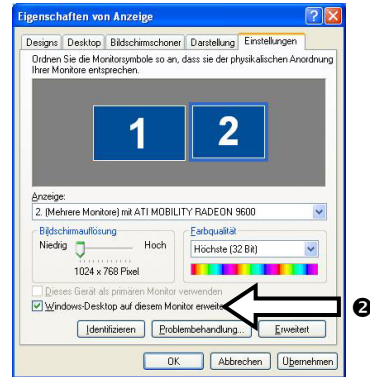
Eigenschaften von Anzeige

Designs | Desktop | Bildschirmschoner | Darstellung | Einstellungen

Ordnen Sie die Monitorsymbole so an, dass sie der physikalischen Anordnung Ihrer Monitore entsprechen.

1 2

Anzeige:

2. (Mehrere Monitore) mit ATI MOBILITY RADEON 9600

Bildschirmauflösung

Niedrig Hoch

1024 x 768 Pixel

Farbqualität

Höchste (32 Bit)

Dieses Gerät als primären Monitor verwenden

Windows-Desktop auf diesem Monitor erweite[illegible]

❷

Identifizieren | Problembehandlung... | Erweitert

OK | Abbrechen | Übernehmen